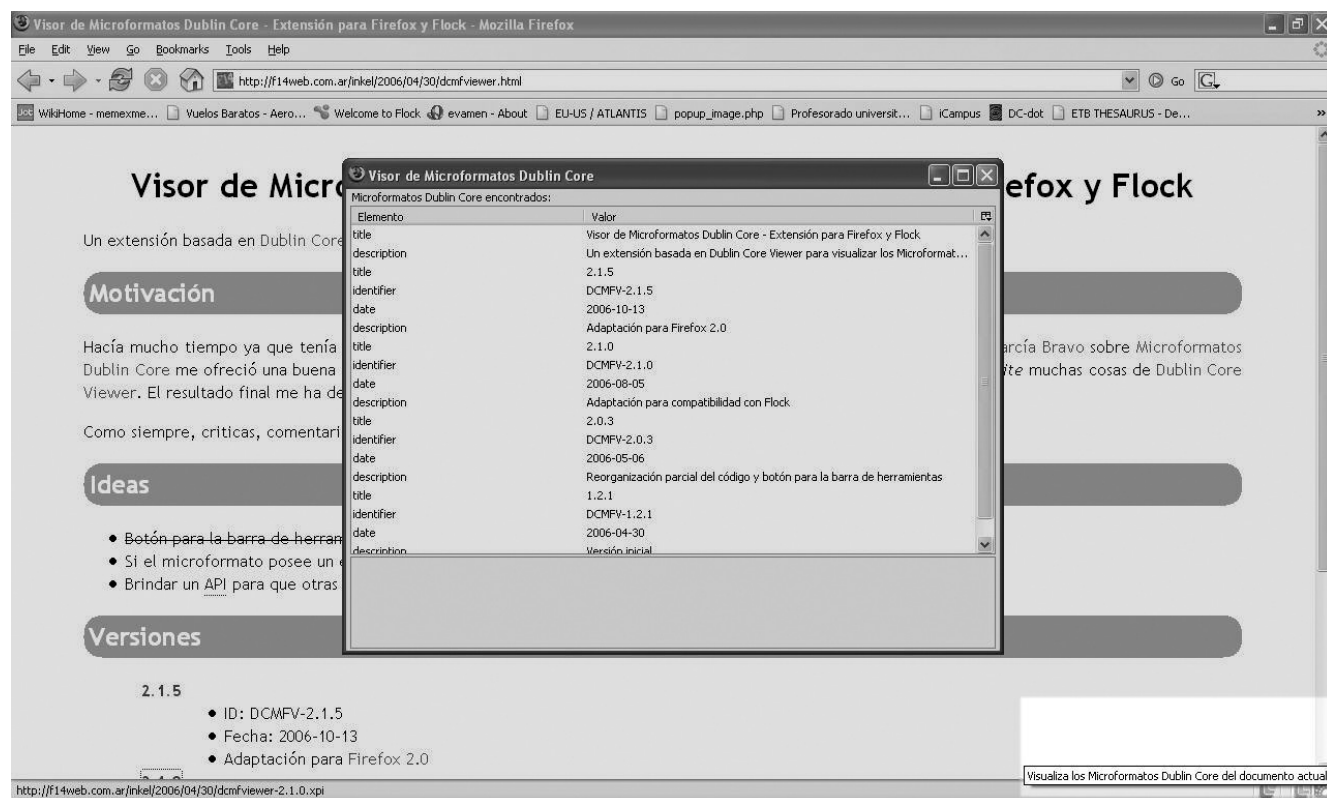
Visor de Microformatos Dublin Core - Extensión para Firefox y Flock - Mozilla Firefox

File Edit View Go Bookmarks Tools Help

http://f14web.com.ar/inkel/2006/04/30/dcmfviewer.html

Go

WikiHome - memexme... Vuelos Baratos - Aero... Welcome to Flock evamen - About EU-US / ATLANTIS popup_image.php Profesorado universit... iCampus DC-dot ETB THESAURUS - De...

Visor de Micro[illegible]efox y Flock

Un extensión basada en Dublin Core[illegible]

Motivación

Hacía mucho tiempo ya que tenía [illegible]arcía Bravo sobre Microformatos Dublin Core me ofreció una buena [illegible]ite muchas cosas de Dublin Core Viewer. El resultado final me ha de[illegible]

Como siempre, criticas, comentari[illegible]

Ideas

- Botón para la barra de herram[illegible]
- Si el microformato posee un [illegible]
- Brindar un API para que otras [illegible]

Versiones

2.1.5

- ID: DCMFV-2.1.5
- Fecha: 2006-10-13
- Adaptación para Firefox 2.0

Visor de Microformatos Dublin Core

Microformatos Dublin Core encontrados:

| Elemento | Valor |
|---|---|
| title | Visor de Microformatos Dublin Core - Extensión para Firefox y Flock |
| description | Un extensión basada en Dublin Core Viewer para visualizar los Microformat... |
| title | 2.1.5 |
| identifier | DCMFV-2.1.5 |
| date | 2006-10-13 |
| description | Adaptación para Firefox 2.0 |
| title | 2.1.0 |
| identifier | DCMFV-2.1.0 |
| date | 2006-08-05 |
| description | Adaptación para compatibilidad con Flock |
| title | 2.0.3 |
| identifier | DCMFV-2.0.3 |
| date | 2006-05-06 |
| description | Reorganización parcial del código y botón para la barra de herramientas |
| title | 1.2.1 |
| identifier | DCMFV-1.2.1 |
| date | 2006-04-30 |
| description | Versión inicial |

Visualiza los Microformatos Dublin Core del documento actual

http://f14web.com.ar/inkel/2006/04/30/dcmfviewer-2.1.0.xpi